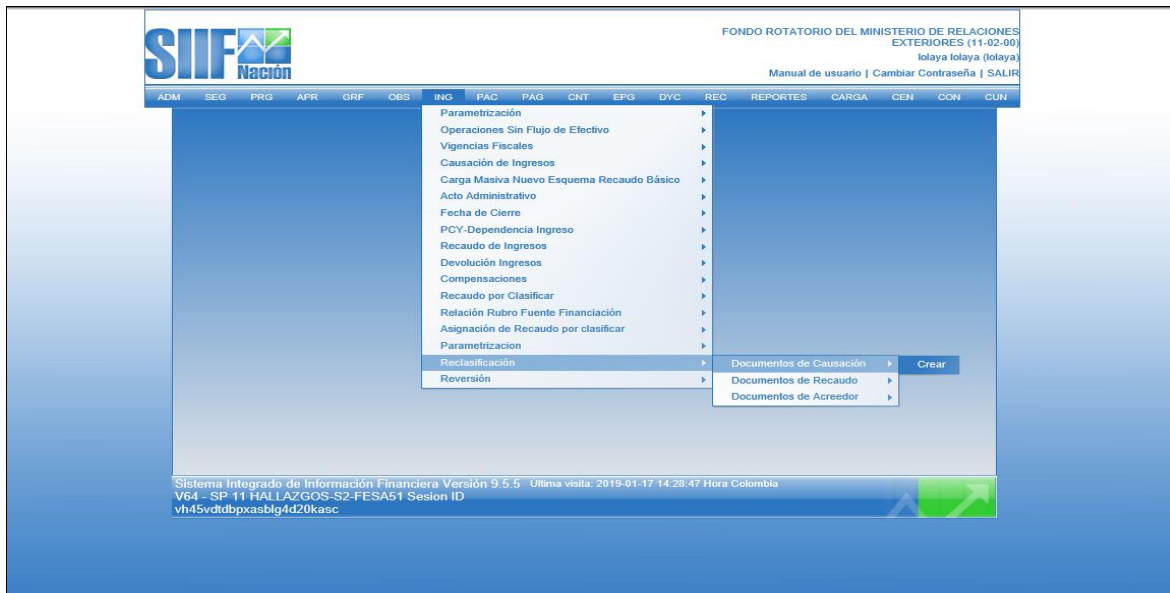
SIIF Nación

FONDO ROTATORIO DEL MINISTERIO DE RELACIONES EXTERIORES (11-02-00)
lolaya lolaya (lolaya)
Manual de usuario | Cambiar Contraseña | SALIR

ADM SEG PRG APR GRF OBS ING PAC PAG CNT EPG DYC REC REPORTES CARGA CEN CON CUN

Parametrización
Operaciones Sin Flujo de Efectivo
Vigencias Fiscales
Causación de Ingresos
Carga Masiva Nuevo Esquema Recaudo Básico
Acto Administrativo
Fecha de Cierre
PCY-Dependencia Ingreso
Recaudo de Ingresos
Devolución Ingresos
Compensaciones
Recaudo por Clasificar
Relación Rubro Fuente Financiación
Asignación de Recaudo por clasificar
Parametrizacion
Reclasificación
Reversión

Documentos de Causación
Documentos de Recaudo
Documentos de Acreedor

Crear

Sistema Integrado de Información Financiera Versión 9.5.5 Ultima visita: 2019-01-17 14:28:47 Hora Colombia
V64 - SP 11 HALLAZGOS-S2-FESA51 Sesion ID
vh45vdtdbpxasblg4d20kasc